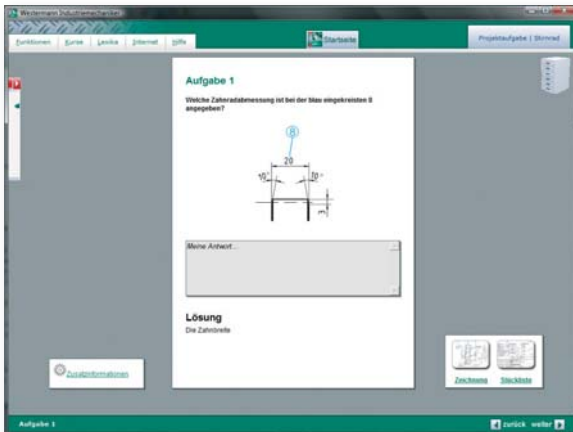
Westermann Industriemechaniker

Funktionen Kurse Lexika Internet Hilfe

Startseite

Projektaufgabe | Stirnrad

Aufgabe 1

Welche Zahnradabmessung ist bei der blau eingekreisten 8 angegeben?

8

20

10°

10°

m

Meine Antwort...

Lösung

Die Zahnbreite

Zusatzinformationen

Zeichnung

Stückliste

Aufgabe 1

zurück weiter